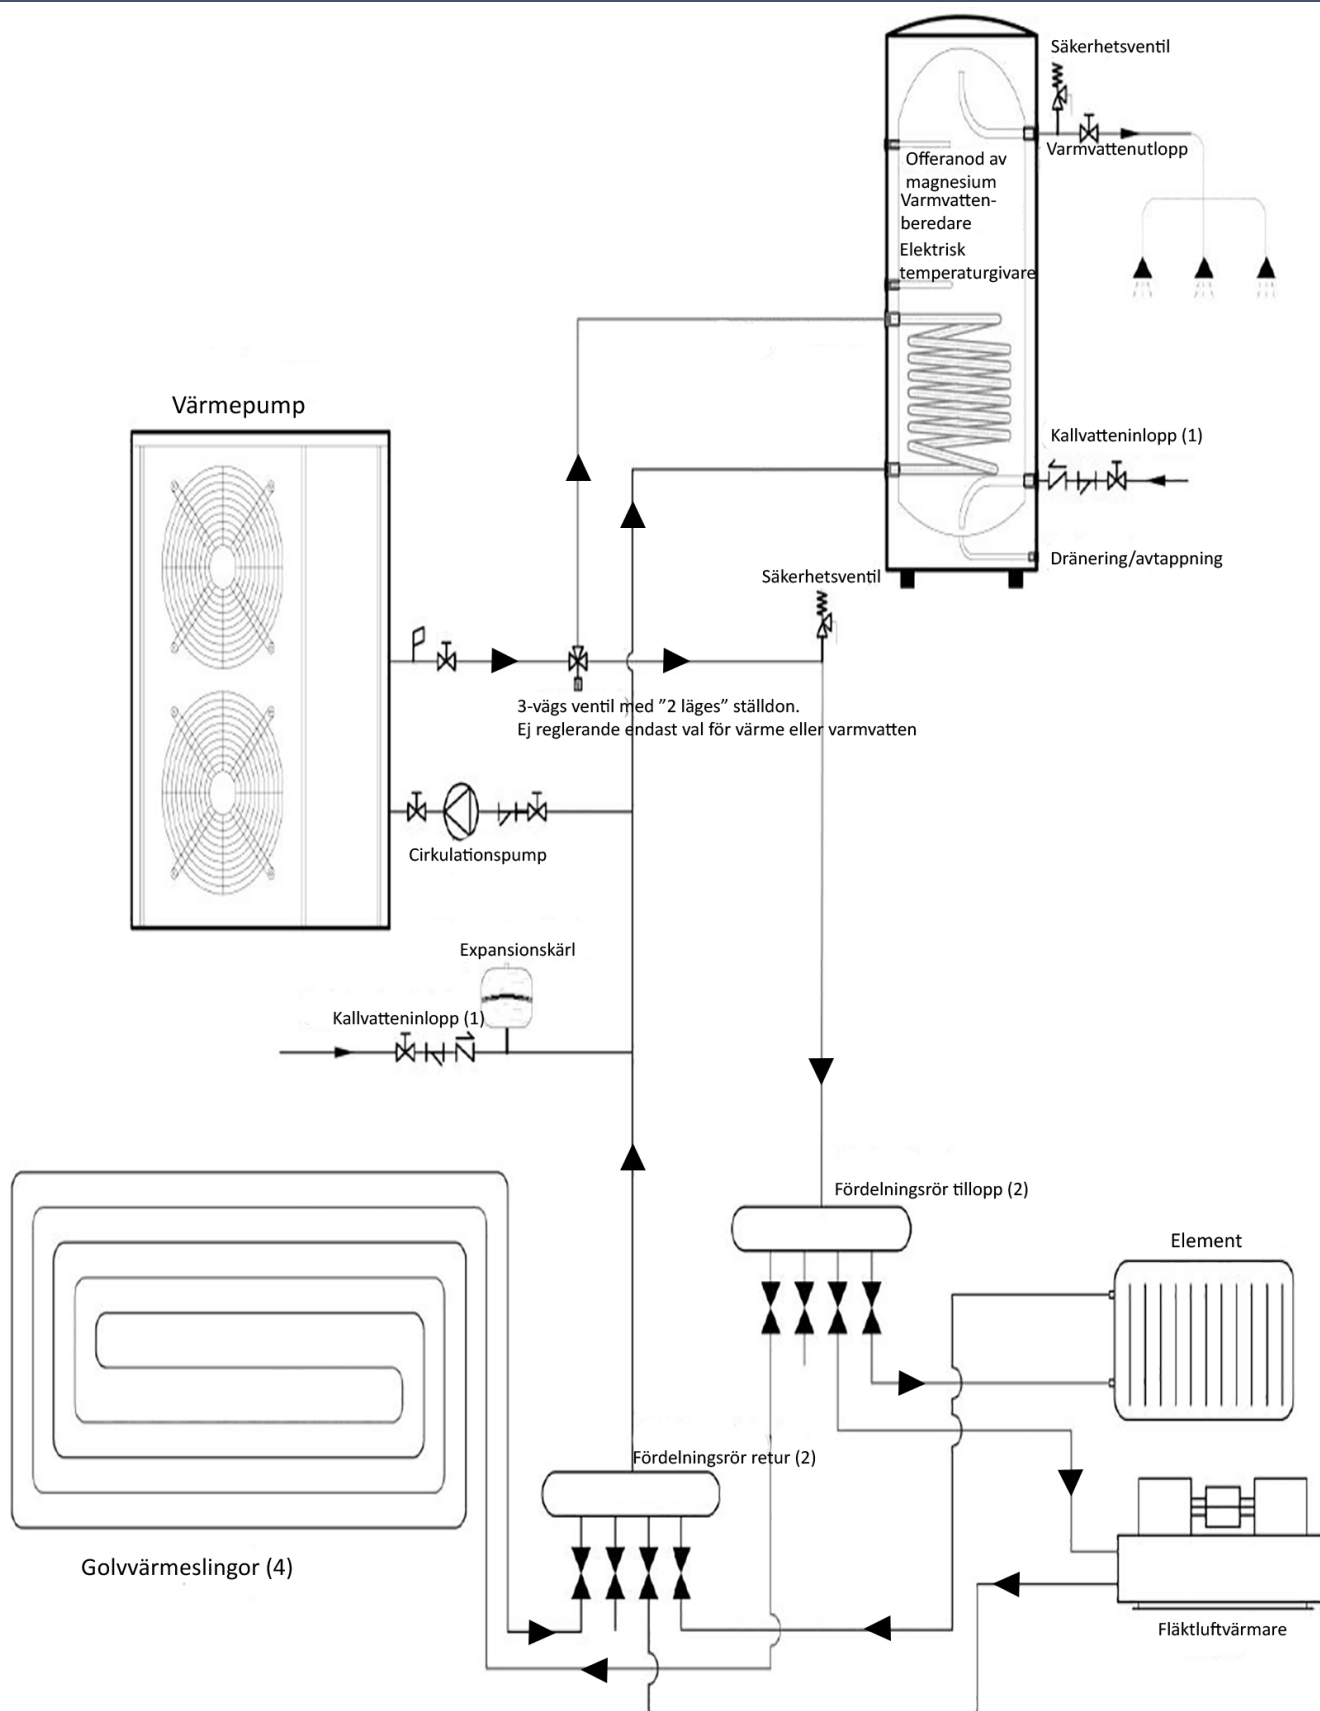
Säkerhetsventil

Varmvattenutlopp

Offeranod av magnesium

Varmvattenberedare

Elektrisk temperaturgivare

Värmepump

Kallvatteninlopp (1)

Dränering/avtappning

Säkerhetsventil

3-vägs ventil med ”2 läges” ställdon.
Ej reglerande endast val för värme eller varmvatten

Cirkulationspump

Expansionskärl

Kallvatteninlopp (1)

Fördelningsrör tillopp (2)

Element

Fördelningsrör retur (2)

Golvvärmeslingor (4)

Fläktluftvärmare